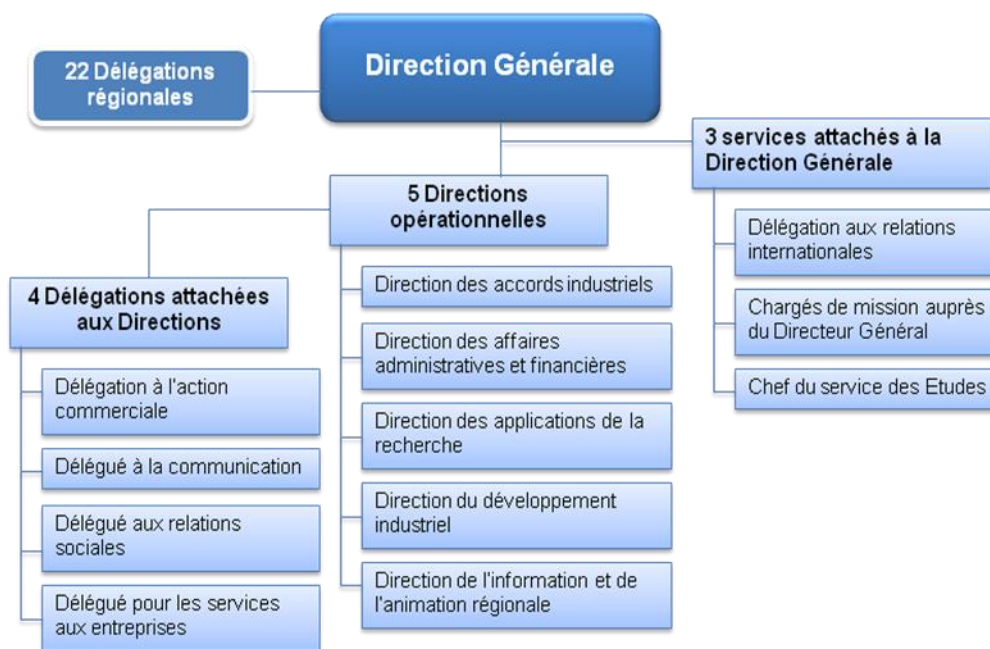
Direction Générale

22 Délégations régionales

3 services attachés à la Direction Générale

Délégation aux relations internationales

Chargés de mission auprès du Directeur Général

Chef du service des Etudes

5 Directions opérationnelles

Direction des accords industriels

Direction des affaires administratives et financières

Direction des applications de la recherche

Direction du développement industriel

Direction de l'information et de l'animation régionale

4 Délégations attachées aux Directions

Délégation à l'action commerciale

Délégué à la communication

Délégué aux relations sociales

Délégué pour les services aux entreprises